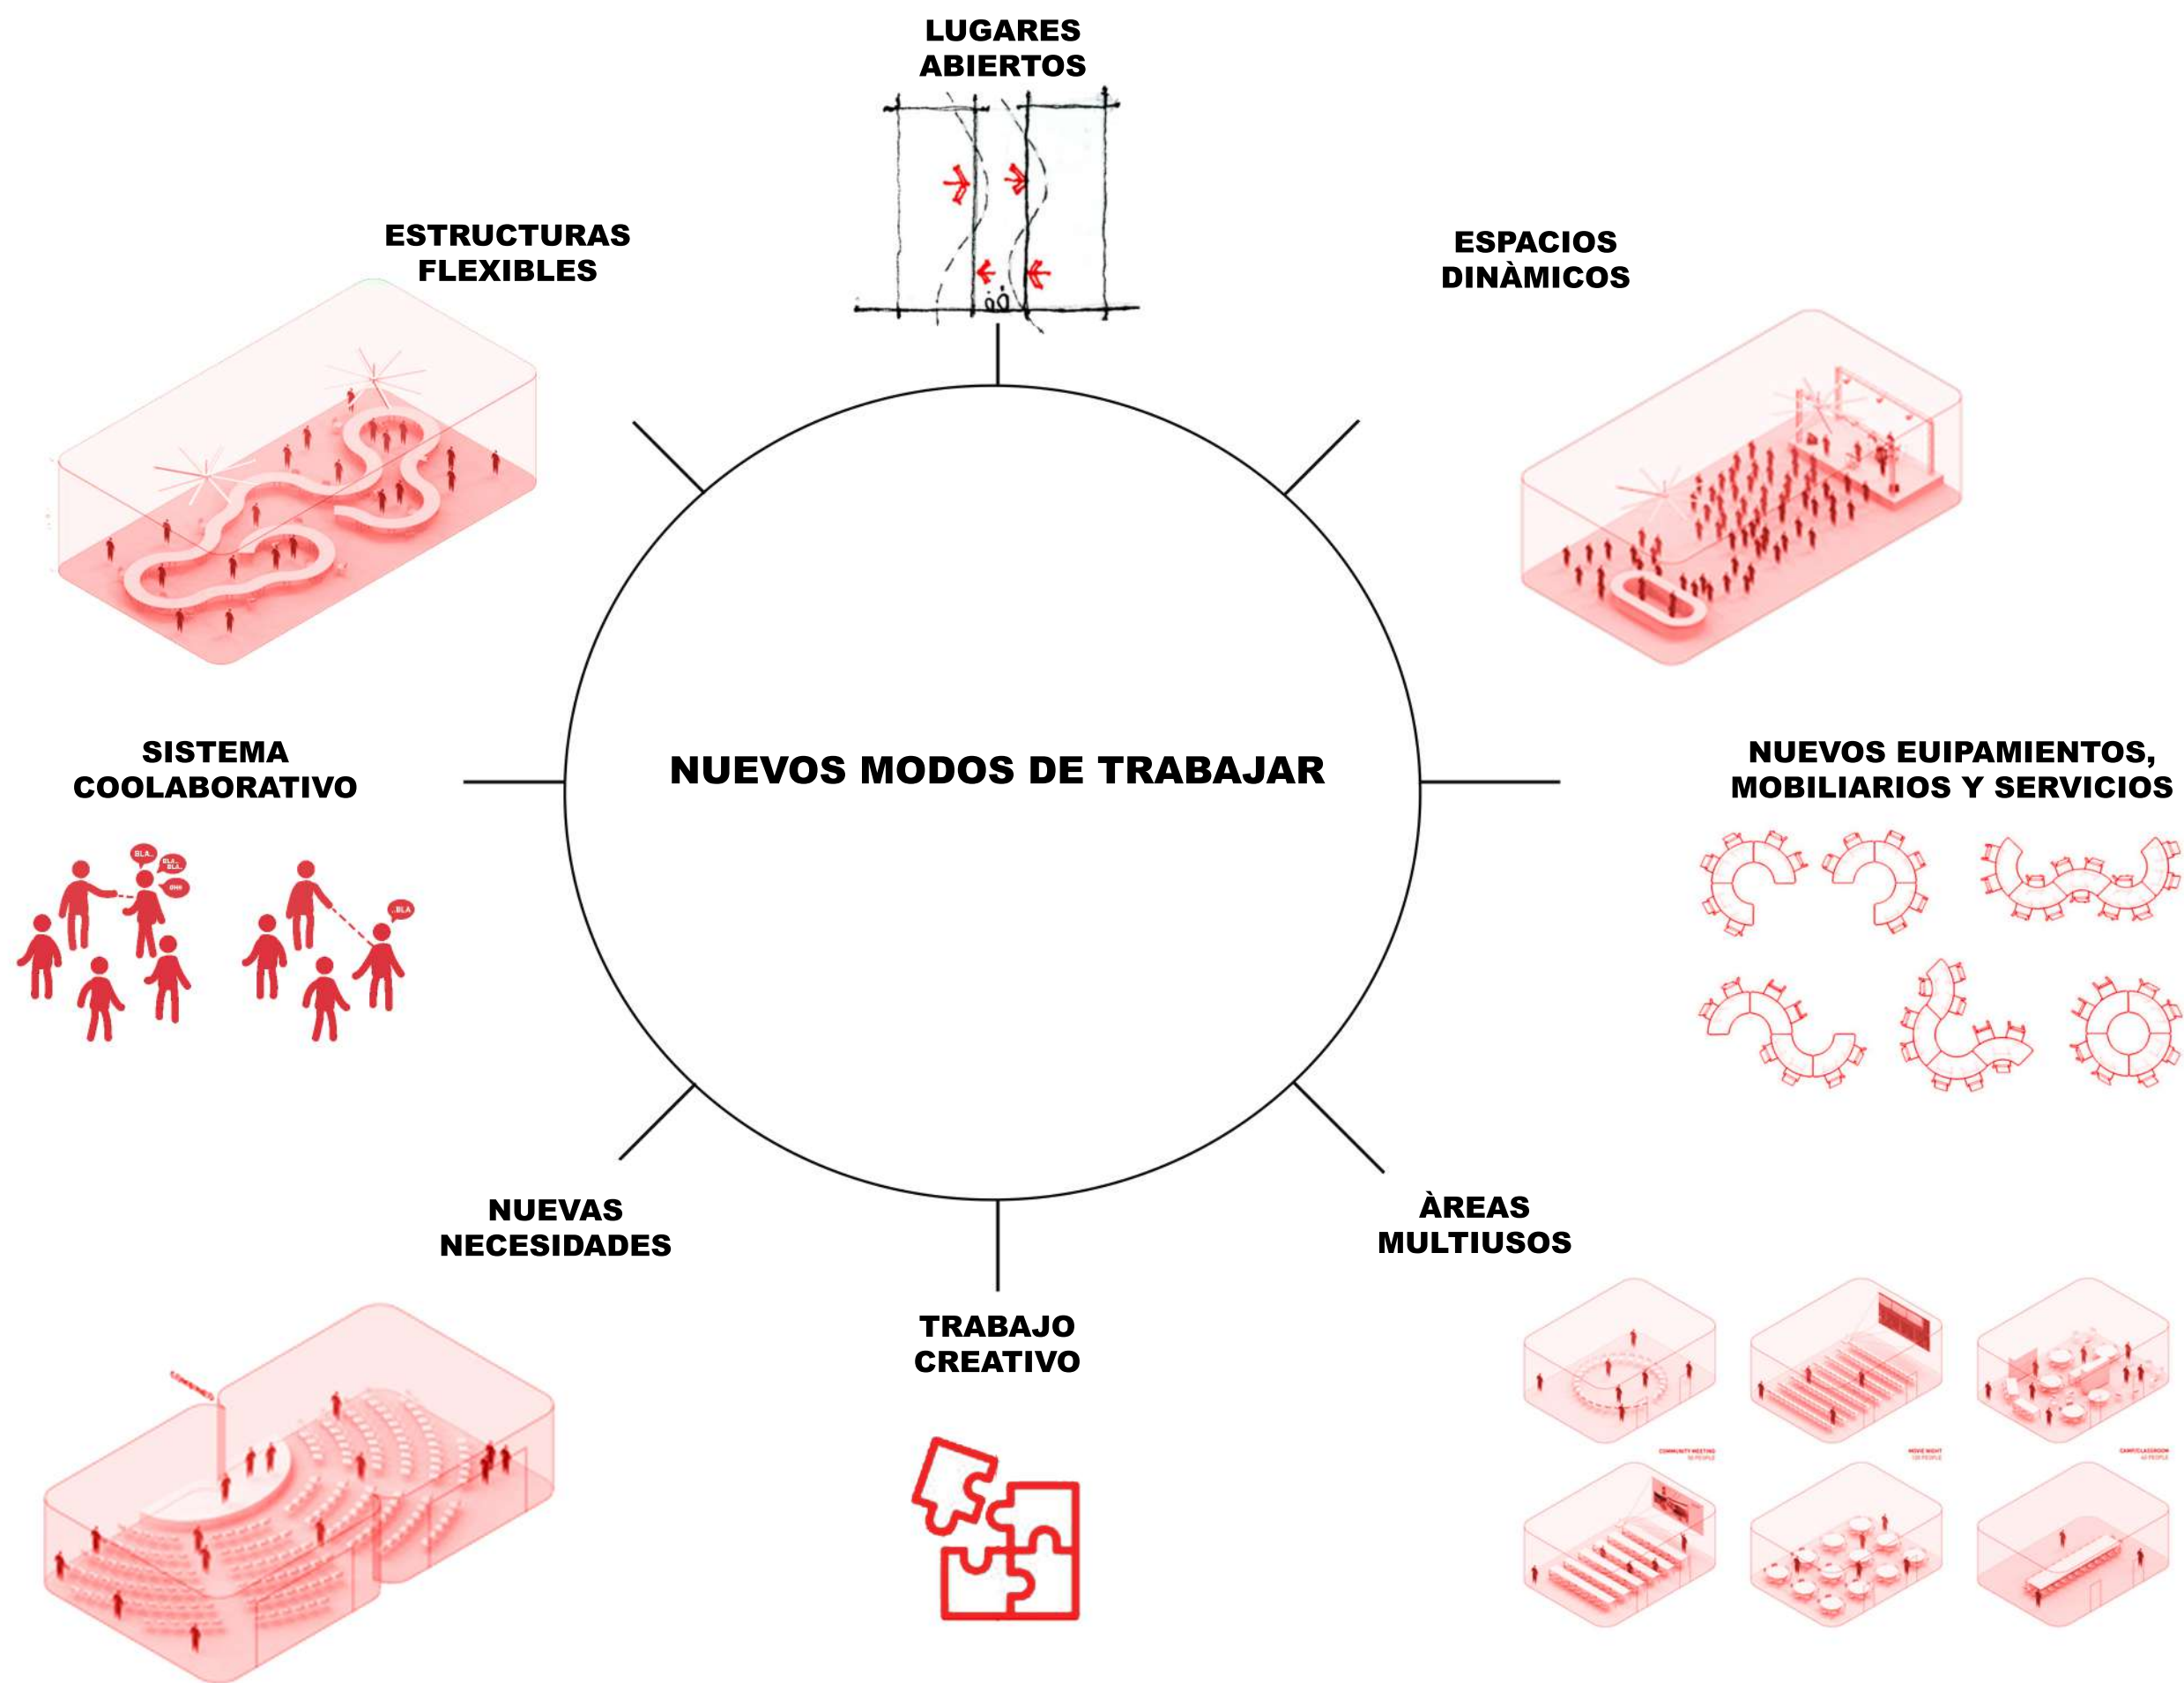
LUGARES ABIERTOS

ESTRUCTURAS FLEXIBLES

ESPACIOS DINÀMICOS

SISTEMA COOLABORATIVO

NUEVOS MODOS DE TRABAJAR

NUEVOS EUIPAMIENTOS, MOBILIARIOS Y SERVICIOS

BLA BLA BLA BLA

BHH

BLA

NUEVAS NECESIDADES

ÀREAS MULTIUSOS

TRABAJO CREATIVO

COMMUNITY MEETING

MOVIE NIGHT

CAMP/CLASSROOM